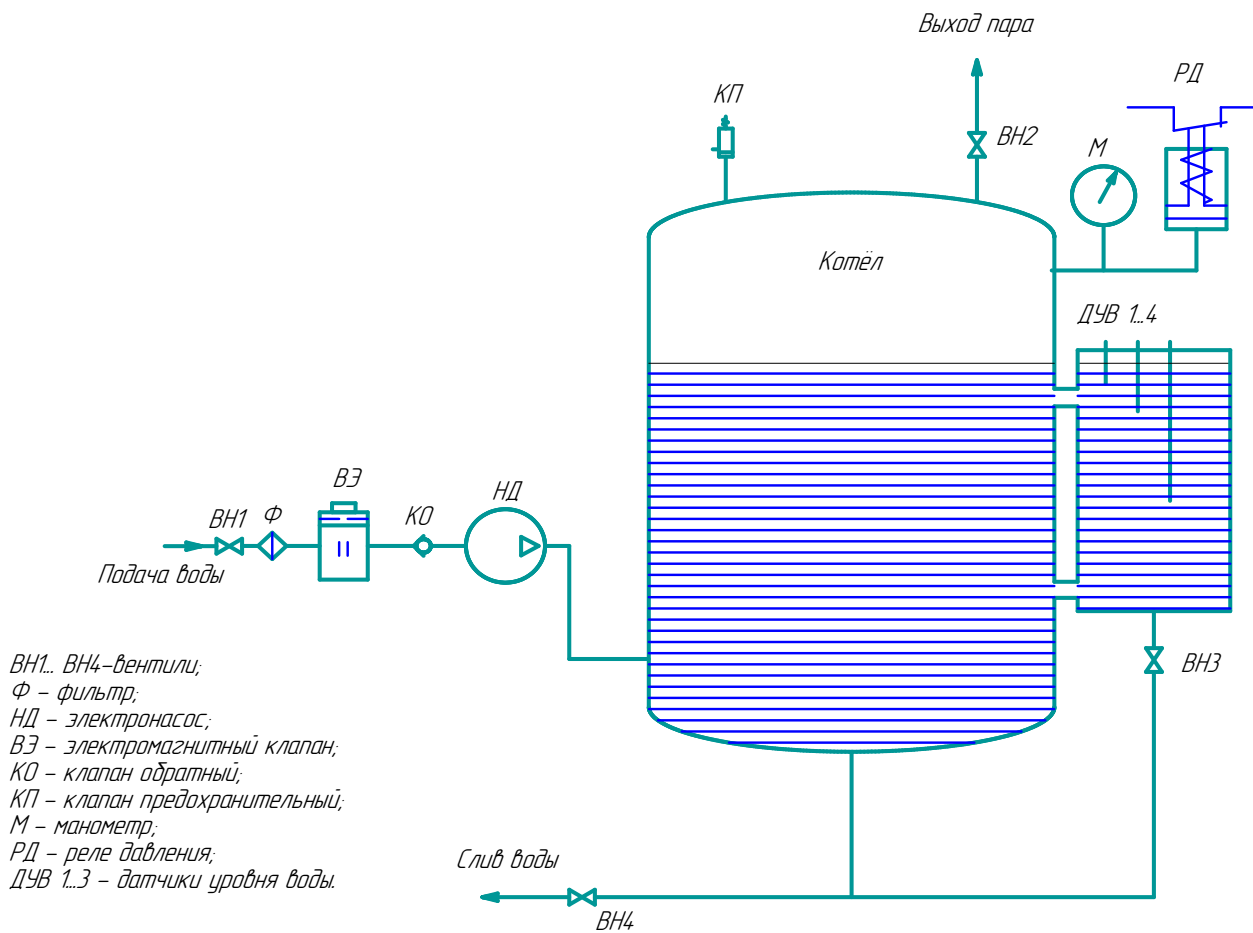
Выход пара

КП

ВН2

РД

М

Котёл

ДУВ 1...4

ВЭ

НД

ВН1

Ф

КО

Подача воды

ВН3

ВН1... ВН4–вентили;
Ф – фильтр;
НД – электронасос;
ВЭ – электромагнитный клапан;
КО – клапан обратный;
КП – клапан предохранительный;
М – манометр;
РД – реле давления;
ДУВ 1...3 – датчики уровня воды.

Слив воды

ВН4